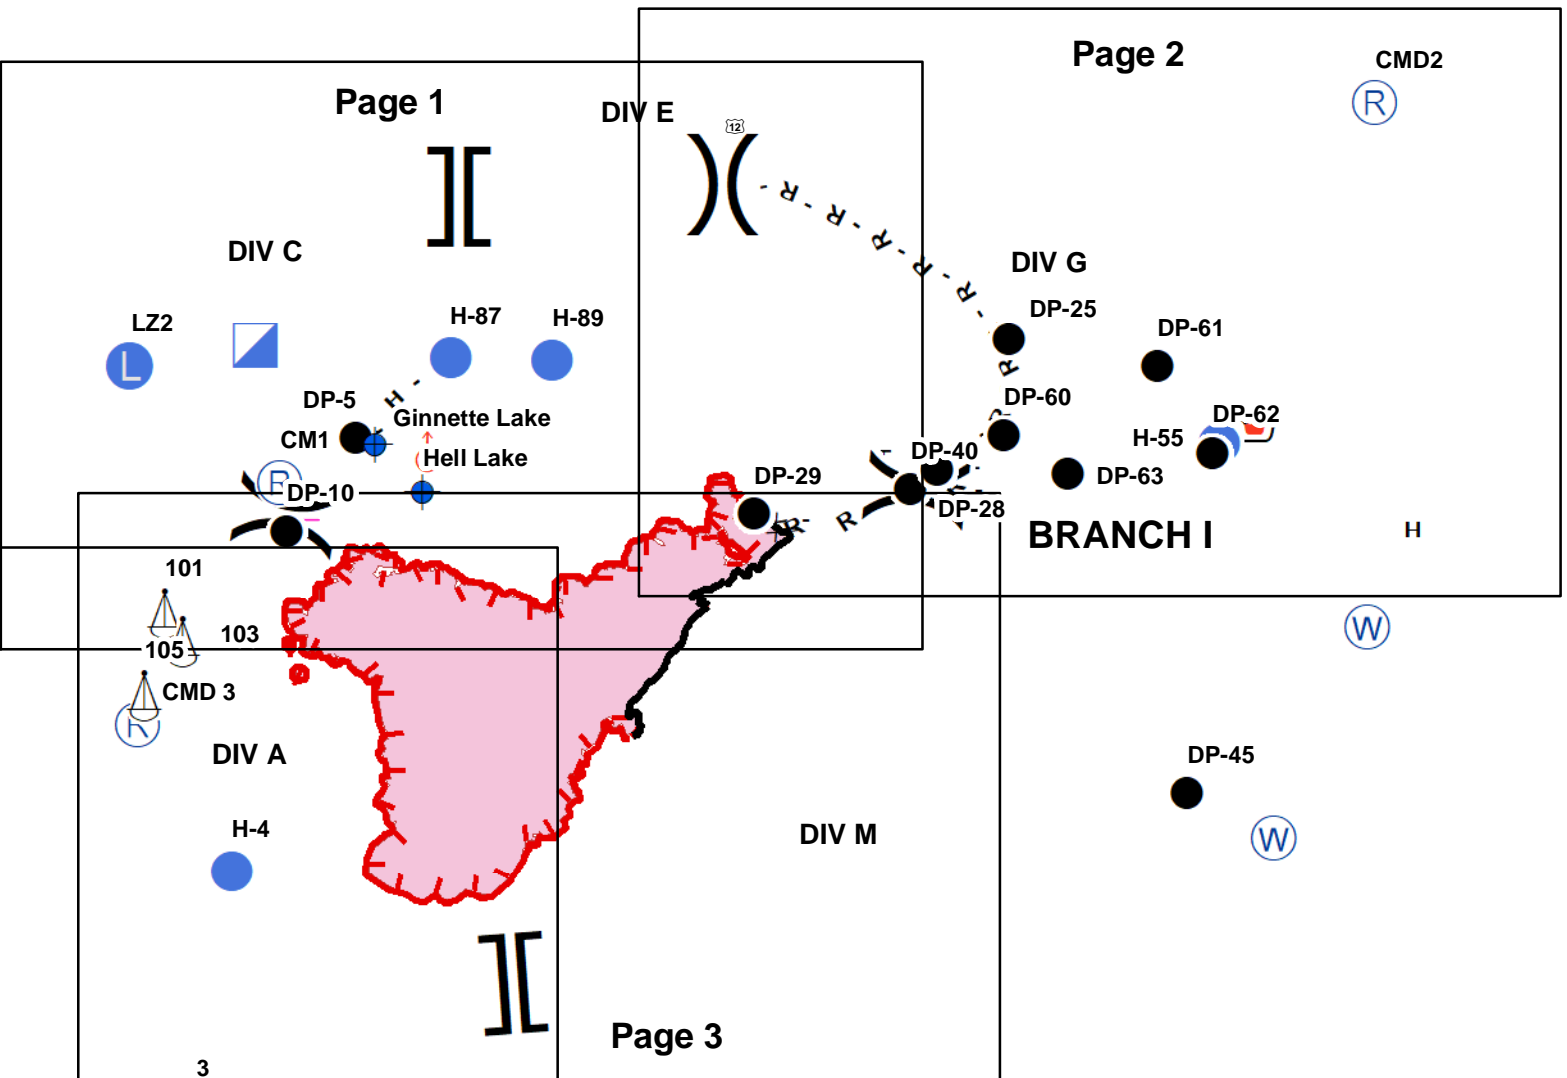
Page 1

DIV E

Page 2

CMD2

R

12

DIV C

R - R - R - R - R - R

DIV G

LZ2

L

H-87

H-89

DP-25

DP-61

H

DP-5

Ginnette Lake

DP-60

DP-62

CM1

Hell Lake

H-55

DP-40

R

DP-10

DP-29

DP-63

DP-28

R

BRANCH I

H

101

103

W

105

CMD 3

R

DIV A

DP-45

H-4

DIV M

W

Page 3

3